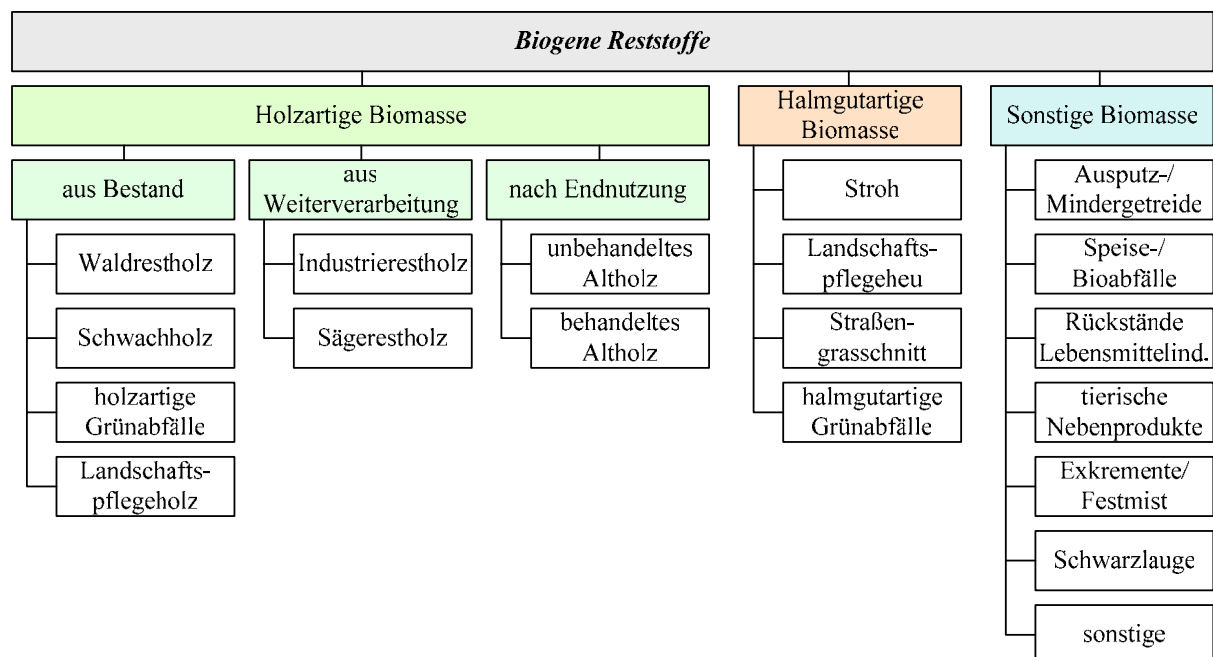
Biogene Reststoffe

Holzartige Biomasse

aus Bestand

Waldrestholz

Schwachholz

holzartige Grünabfälle

Landschaftspflegeholz

aus Weiterverarbeitung

Industrierestholz

Sägerestholz

nach Endnutzung

unbehandeltes Altholz

behandeltes Altholz

Halmgutartige Biomasse

Stroh

Landschaftspflegeheu

Straßengrasschnitt

halmgutartige Grünabfälle

Sonstige Biomasse

Ausputz-/ Mindergetreide

Speise-/ Bioabfälle

Rückstände Lebensmittelind.

tierische Nebenprodukte

Exkremente/ Festmist

Schwarzlauge

sonstige